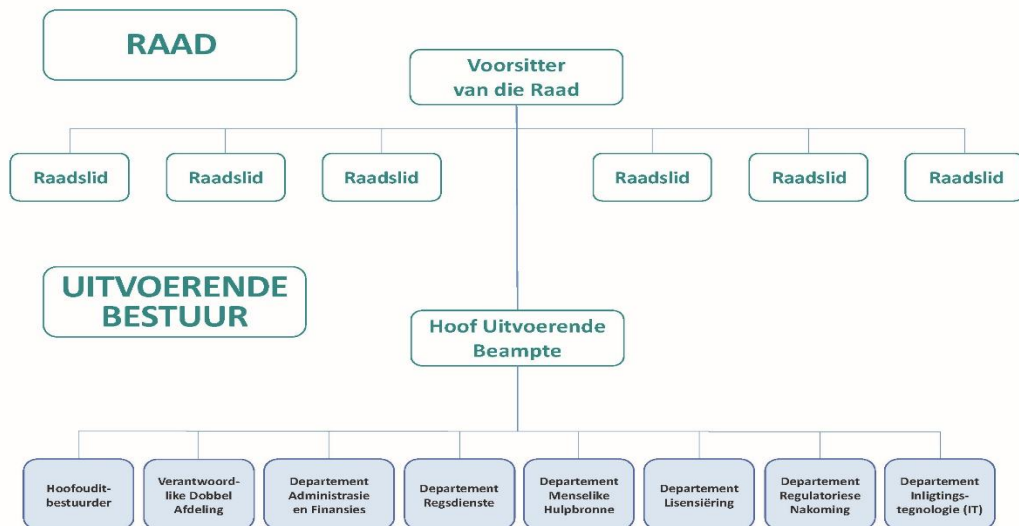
RAAD

Voorsitter van die Raad

Raadslid

Raadslid

Raadslid

Raadslid

Raadslid

Raadslid

UITVOERENDE BESTUUR

Hoof Uitvoerende Beampte

Hoofoudit-bestuurder

Verantwoord-like Dobbel Afdeling

Departement Administrasie en Finansies

Departement Regsdienste

Departement Menselike Hulpbronne

Departement Lisensiëring

Departement Regulatoriese Nakoming

Departement Inligtings-tegnologie (IT)